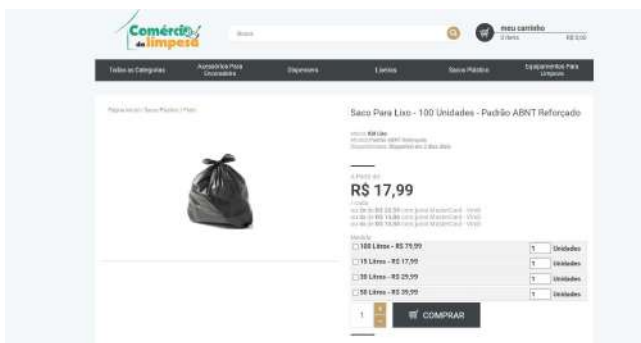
Comércio da limpeza

Busca

meu carrinho
0 itens R$ 0,00

Todas as Categorias | Acessórios Para Vassouras | Dispensers | Lixeiras | Saco Plástico | Equipamentos Para Limpeza

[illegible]

Saco Para Lixo - 100 Unidades - Padrão ABNT Reforçado

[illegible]
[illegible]
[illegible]

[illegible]
R$ 17,99
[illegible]
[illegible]
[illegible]
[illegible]

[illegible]

| | | |
|---|---|---|
| 100 Litros - R$ 79,99 | 1 | Unidades |
| 15 Litros - R$ 17,99 | 1 | Unidades |
| 30 Litros - R$ 29,99 | 1 | Unidades |
| 50 Litros - R$ 39,99 | 1 | Unidades |

1

COMPRAR